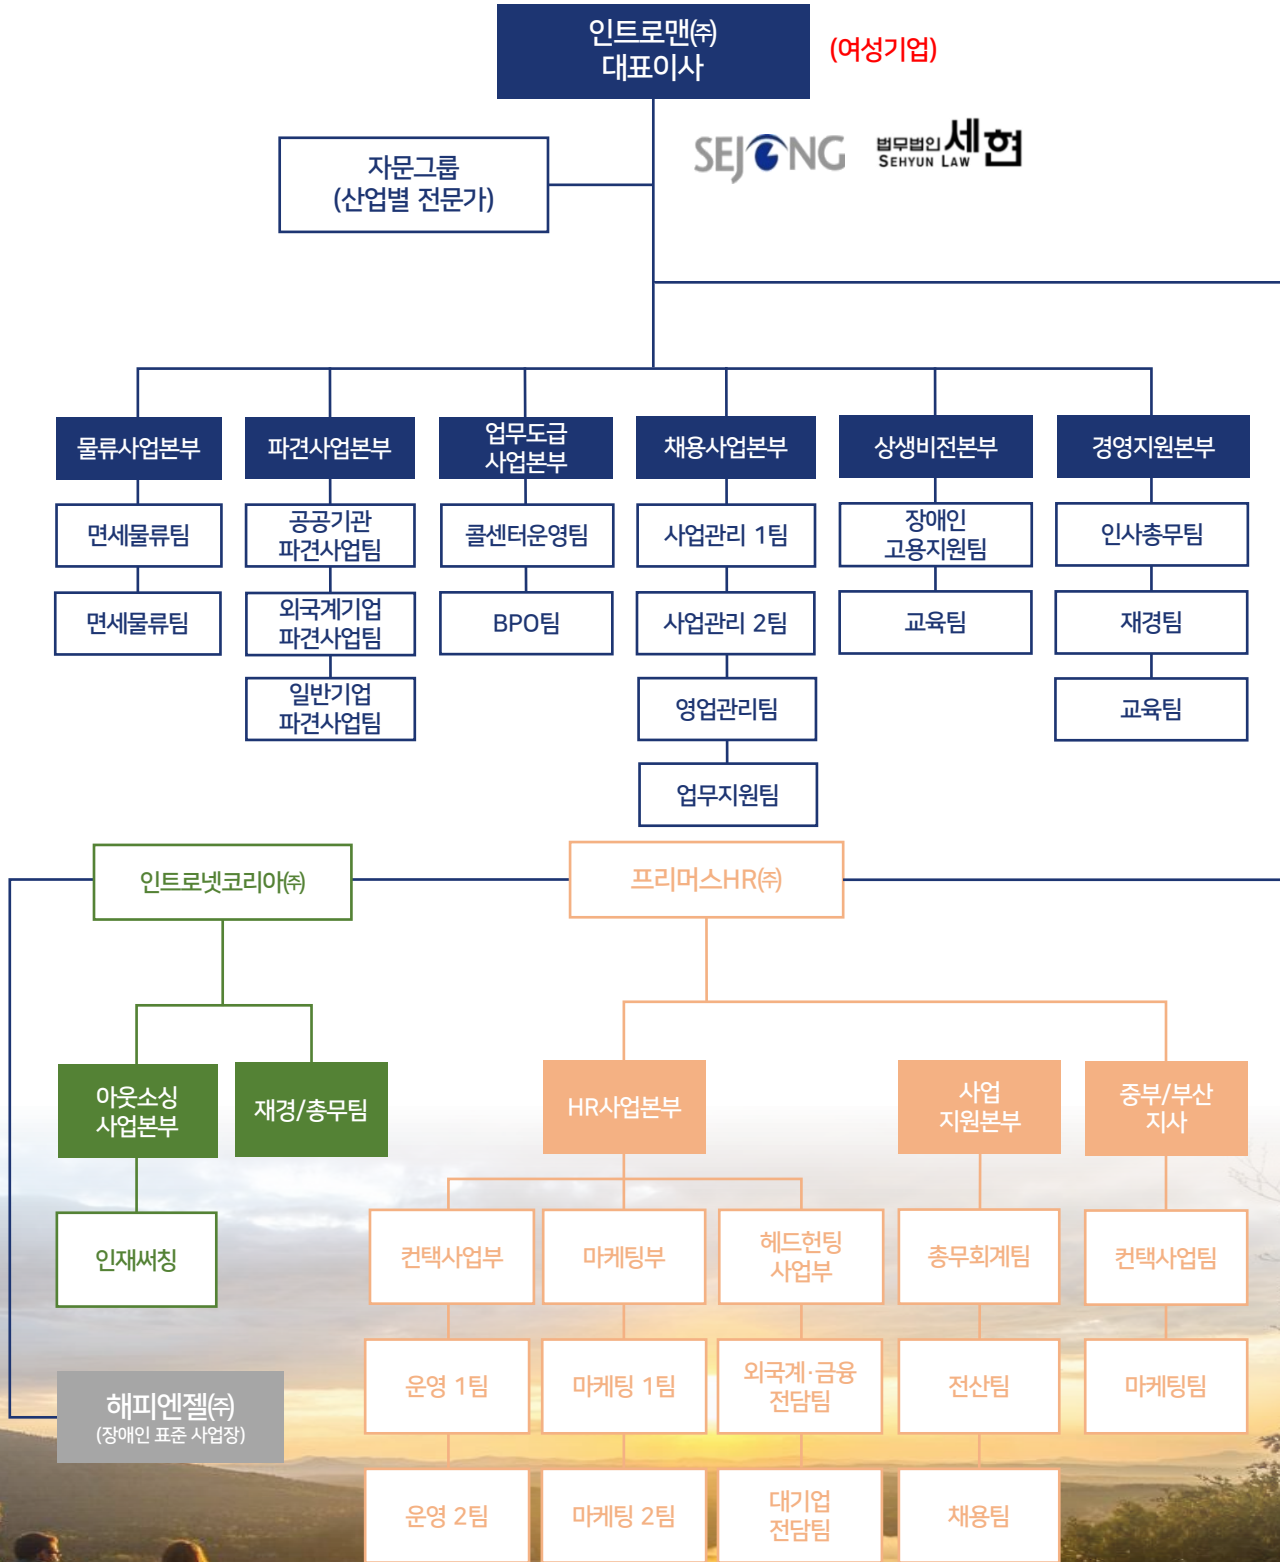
인트로맨㈜
대표이사

(여성기업)

SEJONG

법무법인 세현
SEHYUN LAW

자문그룹
(산업별 전문가)

물류사업본부

면세물류팀

면세물류팀

파견사업본부

공공기관
파견사업팀

외국계기업
파견사업팀

일반기업
파견사업팀

업무도급
사업본부

콜센터운영팀

BPO팀

채용사업본부

사업관리 1팀

사업관리 2팀

영업관리팀

업무지원팀

상생비전본부

장애인
고용지원팀

교육팀

경영지원본부

인사총무팀

재경팀

교육팀

인트로넷코리아㈜

아웃소싱
사업본부

인재써칭

재경/총무팀

프리머스HR㈜

HR사업본부

컨택사업부

운영 1팀

운영 2팀

마케팅부

마케팅 1팀

마케팅 2팀

헤드헌팅
사업부

외국계·금융
전담팀

대기업
전담팀

사업
지원본부

총무회계팀

전산팀

채용팀

중부/부산
지사

컨택사업팀

마케팅팀

해피엔젤㈜
(장애인 표준 사업장)